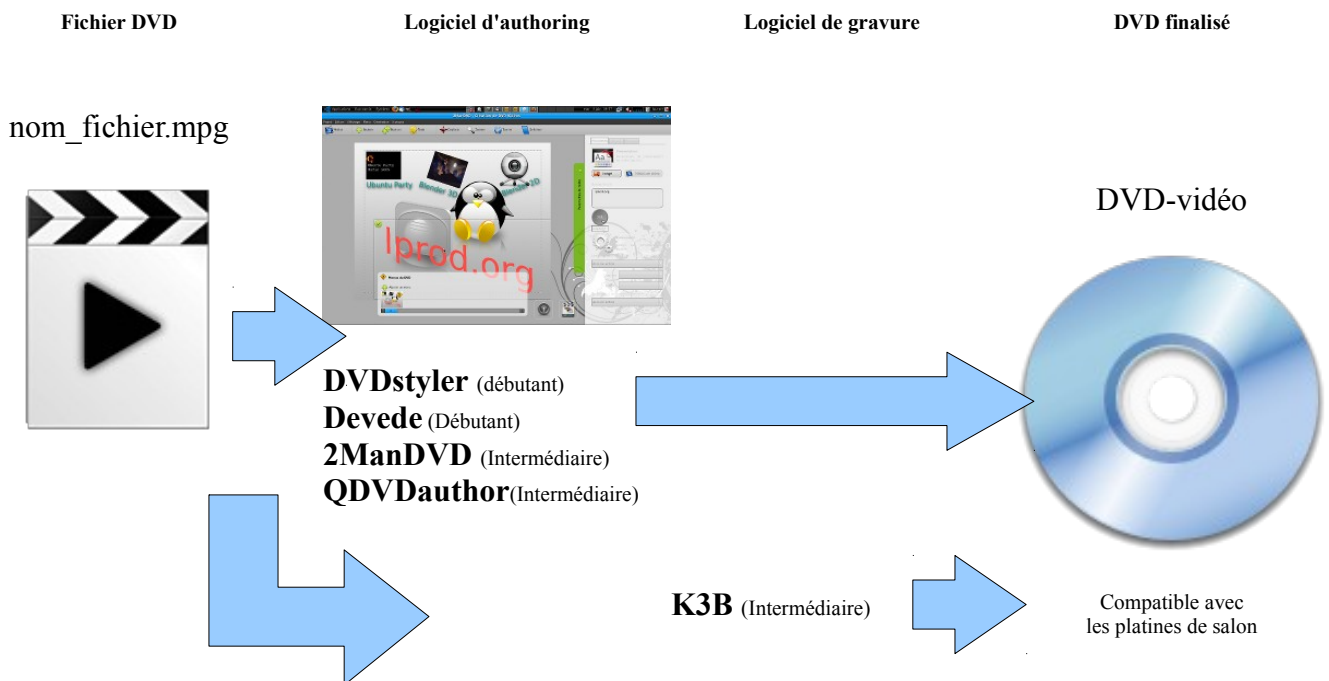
Fichier DVD

Logiciel d'authoring

Logiciel de gravure

DVD finalisé

nom_fichier.mpg

Ubuntu Party

Blender 3D

lprod.org

DVD-vidéo

**DVDstyler** (débutant)
**Devede** (Débutant)
**2ManDVD** (Intermédiaire)
**QDVDauthor**(Intermédiaire)

**K3B** (Intermédiaire)

Compatible avec les platines de salon